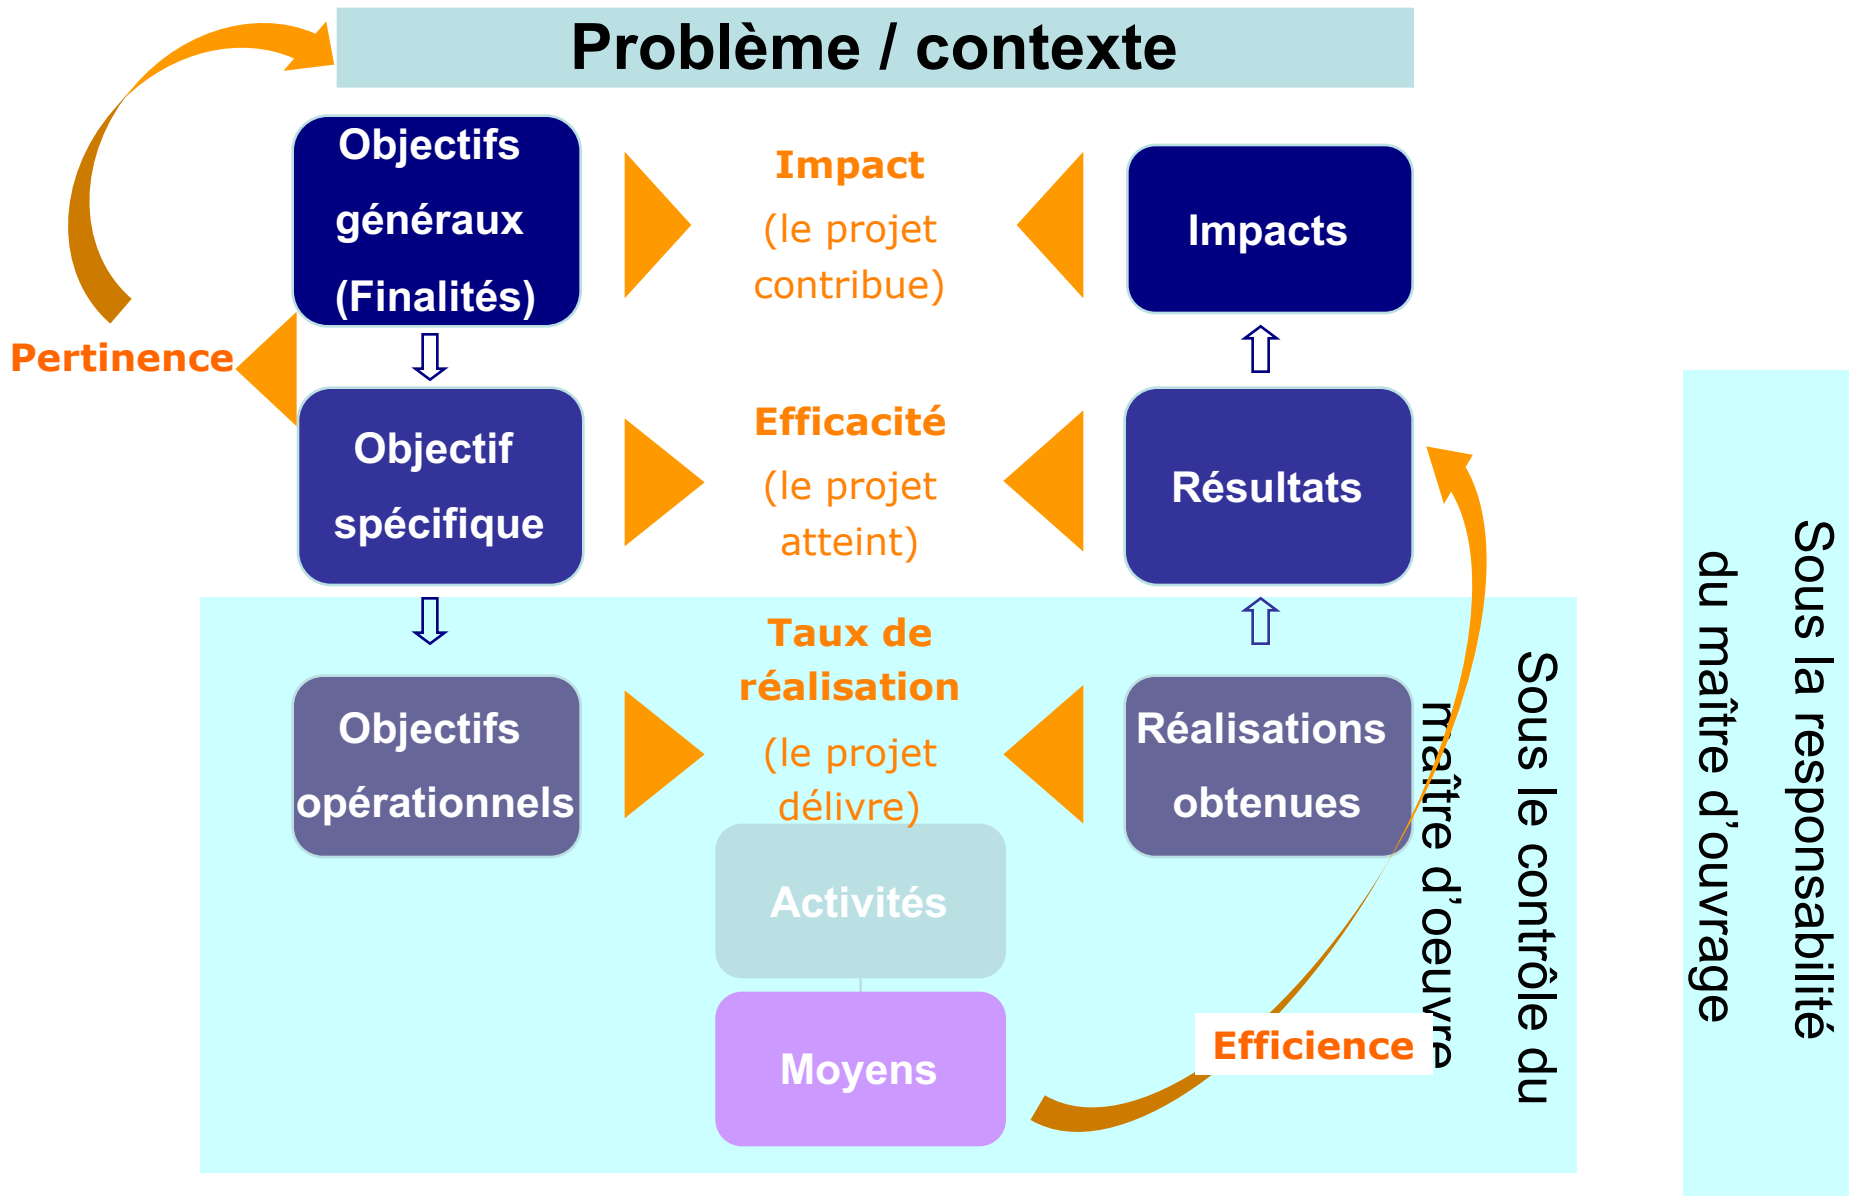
Problème / contexte

Objectifs généraux (Finalités)

Impact (le projet contribue)

Impacts

Pertinence

Objectif spécifique

Efficacité (le projet atteint)

Résultats

Taux de réalisation (le projet délivre)

Objectifs opérationnels

Réalisations obtenues

Activités

Moyens

Efficience

Sous le contrôle du maître d'oeuvre

Sous la responsabilité du maître d'ouvrage